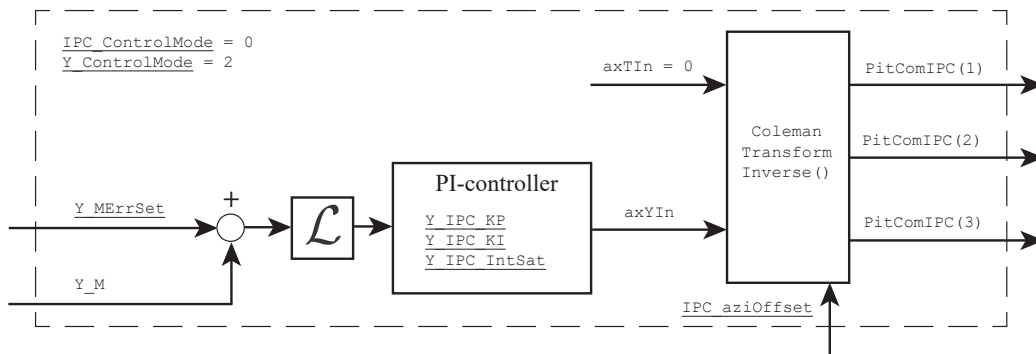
IPC_ControlMode = 0
Y_ControlMode = 2

axTIn = 0

PitComIPC(1)

Coleman Transform Inverse()

PitComIPC(2)

Y_MErrSet

+

$\mathcal{L}$

PI-controller

Y_IPC_KP
Y_IPC_KI
Y_IPC_IntSat

axYIn

PitComIPC(3)

Y_M

IPC_aziOffset